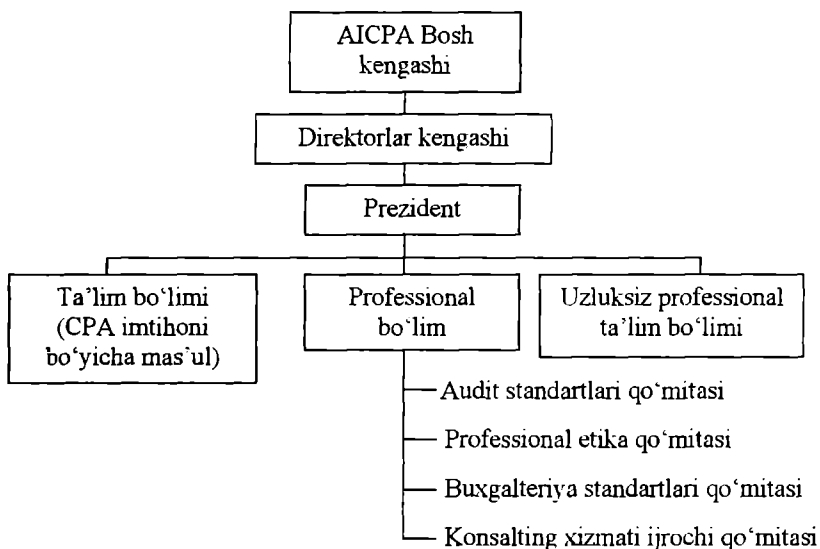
AICPA Bosh kengashi

Direktorlar kengashi

Prezident

Ta'lim bo'limi (CPA imtihoni bo'yicha mas'ul)

Professional bo'lim

Uzluksiz professional ta'lim bo'limi

Audit standartlari qo'mitasi

Professional etika qo'mitasi

Buxgalteriya standartlari qo'mitasi

Konsalting xizmati ijrochi qo'mitasi